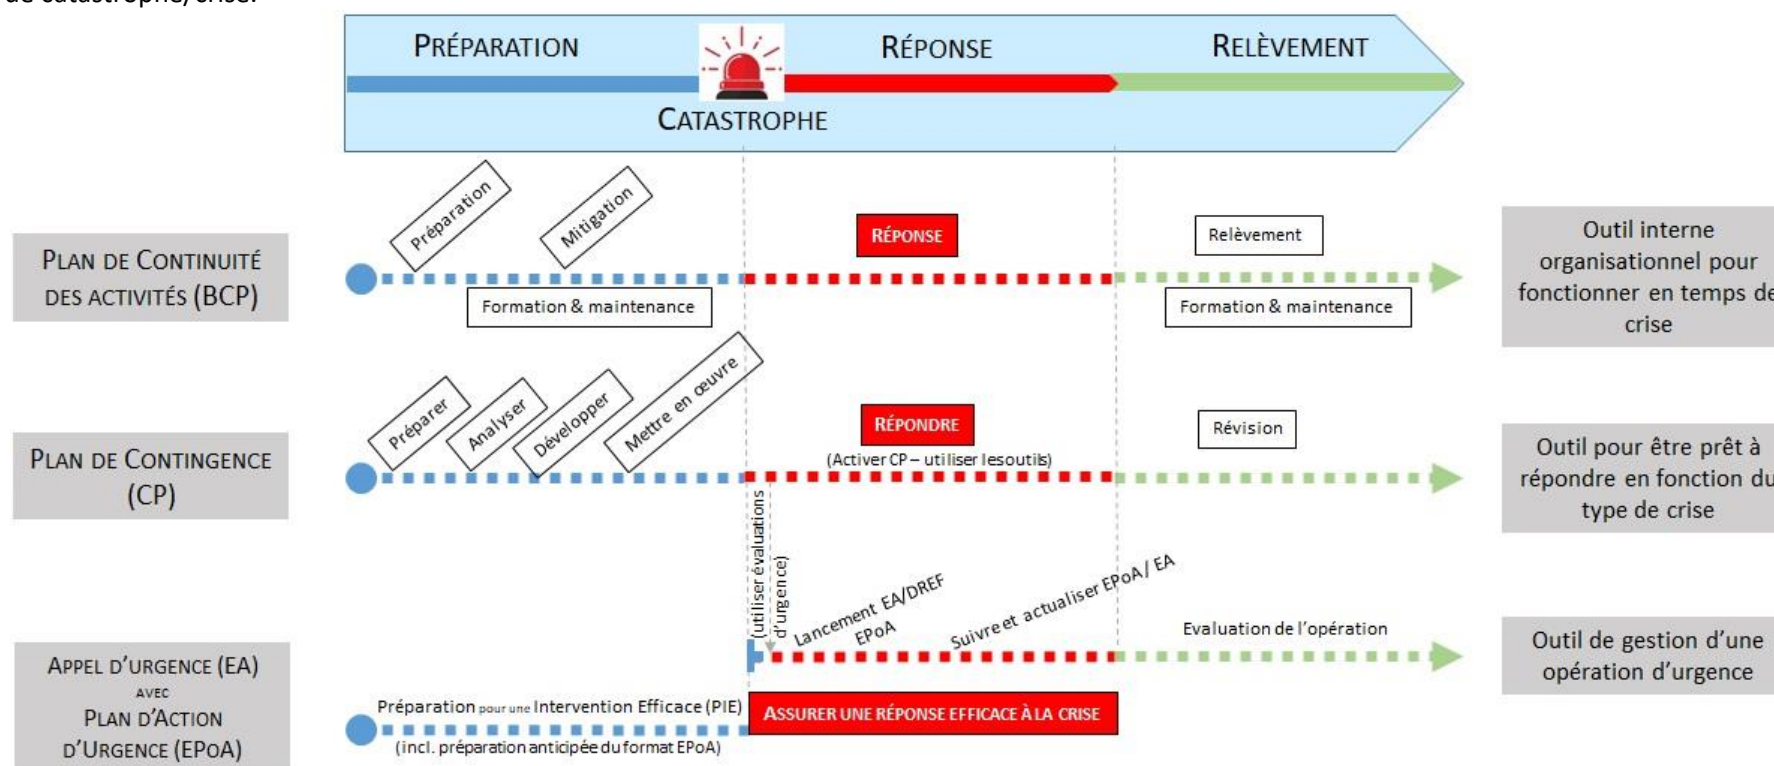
de catastrophe/crise.

PRÉPARATION RÉPONSE RELÈVEMENT

CATASTROPHE

PLAN DE CONTINUITÉ DES ACTIVITÉS (BCP)

Préparation Mitigation

RÉPONSE

Relèvement

Formation & maintenance

Formation & maintenance

Outil interne organisationnel pour fonctionner en temps de crise

PLAN DE CONTINGENCE (CP)

Préparer Analyser Développer Mettre en œuvre

RÉPONDRE
(Activer CP – utiliser les outils)

Révision

Outil pour être prêt à répondre en fonction du type de crise

APPEL D'URGENCE (EA) AVEC PLAN D'ACTION D'URGENCE (EPoA)

(utiliser évaluations d'urgence)

Lancement EA/DREF EPoA

Suivre et actualiser EPoA / EA

Evaluation de l'opération

Outil de gestion d'une opération d'urgence

Préparation pour une Intervention Efficace (PIE)
(incl. préparation anticipée du format EPoA)

ASSURER UNE RÉPONSE EFFICACE À LA CRISE